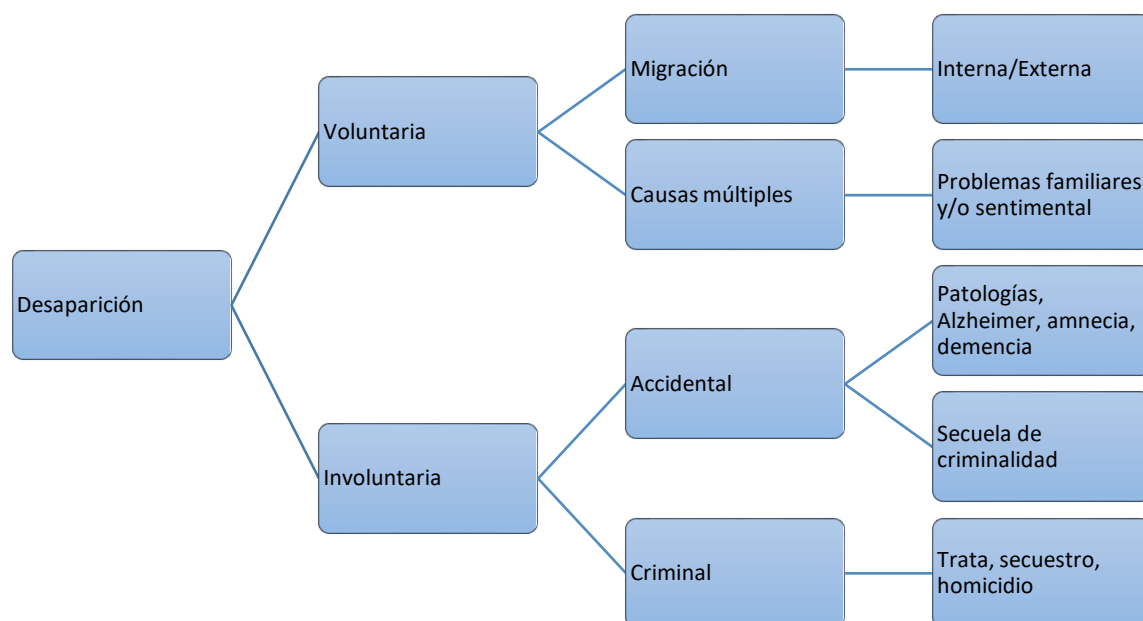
Desaparición

Voluntaria

Migración

Interna/Externa

Causas múltiples

Problemas familiares y/o sentimental

Involuntaria

Accidental

Patologías, Alzheimer, amnecia, demencia

Secuela de criminalidad

Criminal

Trata, secuestro, homicidio